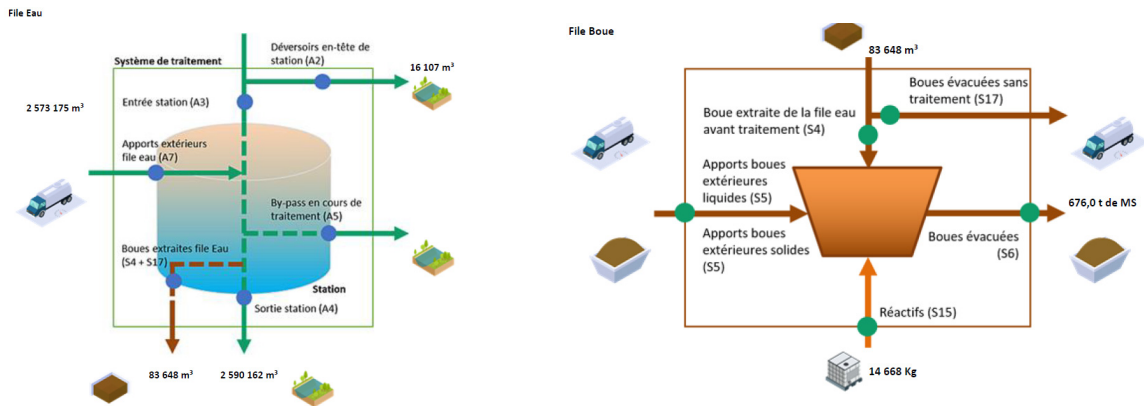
File Eau

Système de traitement

Déversoirs en-tête de station (A2)

16 107 m³

2 573 175 m³

Entrée station (A3)

Apports extérieurs file eau (A7)

By-pass en cours de traitement (A5)

Boues extraites file Eau (S4 + S17)

Station

Sortie station (A4)

83 648 m³

2 590 162 m³

File Boue

83 648 m³

Boues évacuées sans traitement (S17)

Boue extraite de la file eau avant traitement (S4)

Apports boues extérieures liquides (S5)

676,0 t de MS

Apports boues extérieures solides (S5)

Boues évacuées (S6)

Réactifs (S15)

14 668 Kg